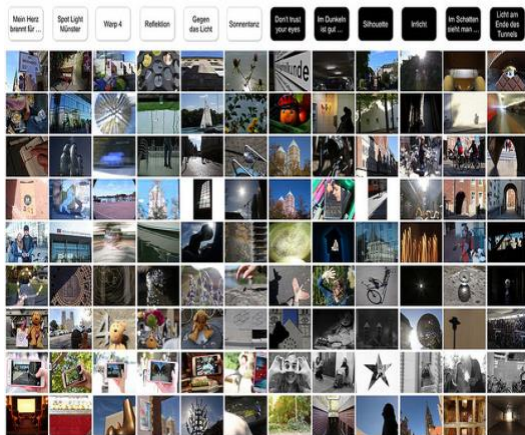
Mein Herz brennt für ...

Spot Light Münster

Warp 4

Reflektion

Gegen das Licht

Sonnentanz

Don't trust your eyes

Im Dunkeln ist gut ...

Silhouette

Irrlicht

Im Schatten sieht man ...

Licht am Ende des Tunnels